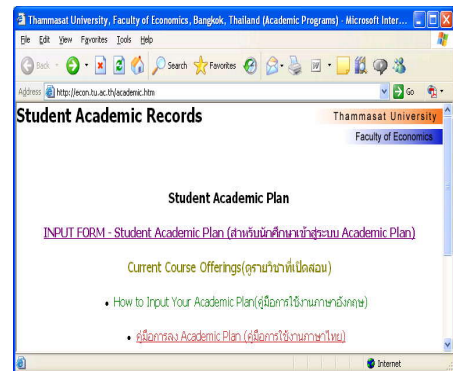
Thammasat University, Faculty of Economics, Bangkok, Thailand (Academic Programs) - Microsoft Inter...

File Edit View Favorites Tools Help

Back Search Favorites

Address http://econ.tu.ac.th/academic.htm Go

Student Academic Records

Thammasat University

Faculty of Economics

Student Academic Plan

INPUT FORM - Student Academic Plan (สำหรับนักศึกษาเข้าสู่ระบบ Academic Plan)

Current Course Offerings(ดูรายวิชาที่เปิดสอน)

• How to Input Your Academic Plan(คู่มือการใช้งานภาษาอังกฤษ)

• คู่มือการลง Academic Plan (คู่มือการใช้งานภาษาไทย)

Internet